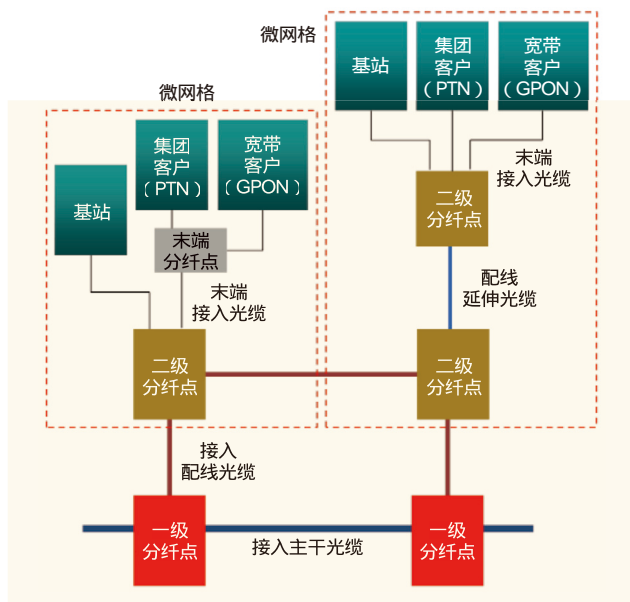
微网格

基站

集团客户（PTN）

宽带客户（GPON）

末端接入光缆

二级分纤点

配线延伸光缆

二级分纤点

微网格

集团客户（PTN）

宽带客户（GPON）

基站

末端分纤点

末端接入光缆

二级分纤点

接入配线光缆

一级分纤点

接入主干光缆

一级分纤点